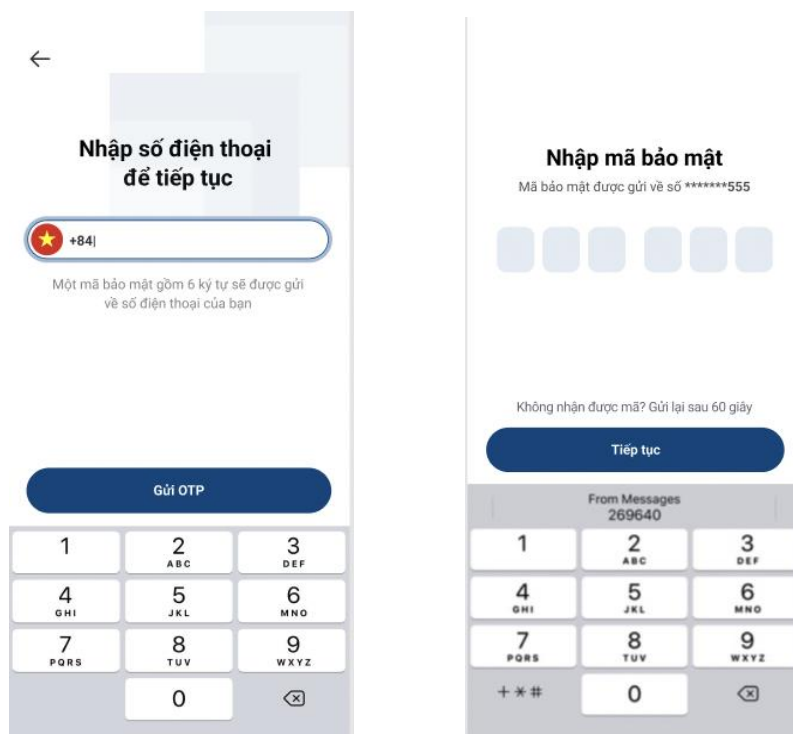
←

Nhập số điện thoại để tiếp tục

+84|

Một mã bảo mật gồm 6 ký tự sẽ được gửi về số điện thoại của bạn

Gửi OTP

1
2 ABC
3 DEF
4 GHI
5 JKL
6 MNO
7 PQRS
8 TUV
9 WXYZ
0

Nhập mã bảo mật

Mã bảo mật được gửi về số *******555

Không nhận được mã? Gửi lại sau 60 giây

Tiếp tục

From Messages
269640

1
2 ABC
3 DEF
4 GHI
5 JKL
6 MNO
7 PQRS
8 TUV
9 WXYZ
+*#
0